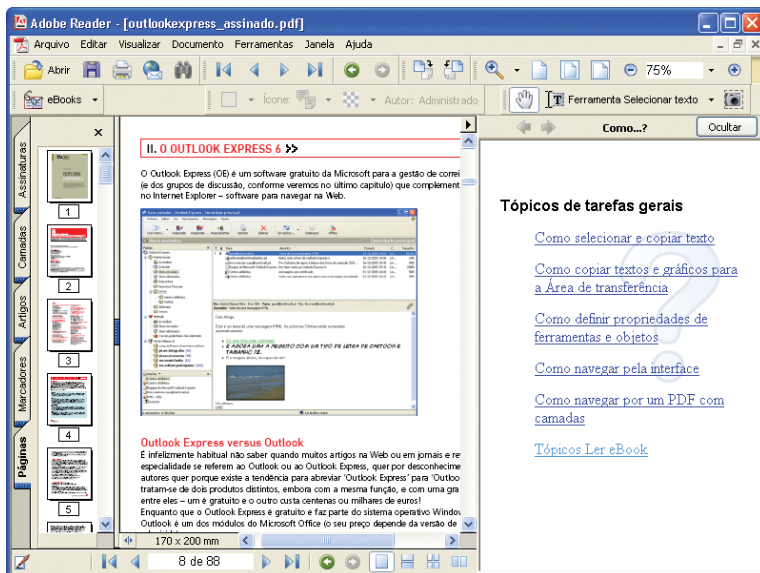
Adobe Reader - [outlookexpress_assinado.pdf]

Arquivo Editar Visualizar Documento Ferramentas Janela Ajuda

Abrir 75%

eBooks Ícone: Autor: Administrado Ferramenta Selecionar texto

Como...? Ocultar

Assinaturas Camadas Artigos Marcadores Páginas

1 2 3 4 5

II. O OUTLOOK EXPRESS 6 >>

O Outlook Express (OE) é um software gratuito da Microsoft para a gestão de correi (e dos grupos de discussão, conforme veremos no último capítulo) que complement no Internet Explorer – software para navegar na Web.

Outlook Express versus Outlook

É infelizmente habitual não saber quando muitos artigos na Web ou em jornais e re especialidade se referem ao Outlook ou ao Outlook Express, quer por desconhecime autores quer porque existe a tendência para abreviar 'Outlook Express' para 'Outloo tratam-se de dois produtos distintos, embora com a mesma função, e com uma gra entre eles – um é gratuito e o outro custa centenas ou milhares de euros! Enquanto que o Outlook Express é gratuito e faz parte do sistema operativo Windo Outlook é um dos módulos do Microsoft Office (o seu preço depende da versão de

170 x 200 mm

8 de 88

Tópicos de tarefas gerais

Como selecionar e copiar texto

Como copiar textos e gráficos para a Área de transferência

Como definir propriedades de ferramentas e objetos

Como navegar pela interface

Como navegar por um PDF com camadas

Tópicos Ler eBook